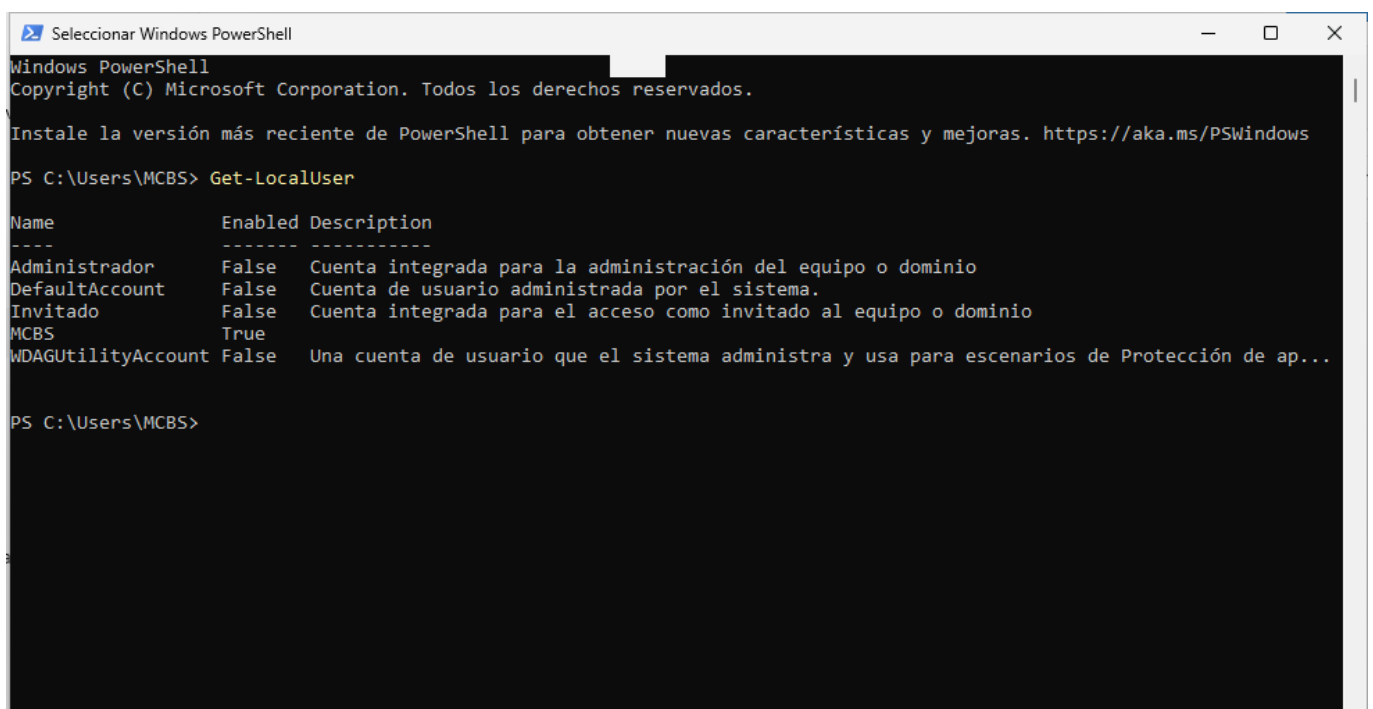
Seleccionar Windows PowerShell

Windows PowerShell
Copyright (C) Microsoft Corporation. Todos los derechos reservados.

Instale la versión más reciente de PowerShell para obtener nuevas características y mejoras. https://aka.ms/PSWindows

PS C:\Users\MCBS> Get-LocalUser

Name               Enabled Description
----               ------- -----------
Administrador      False   Cuenta integrada para la administración del equipo o dominio
DefaultAccount     False   Cuenta de usuario administrada por el sistema.
Invitado           False   Cuenta integrada para el acceso como invitado al equipo o dominio
MCBS               True
WDAGUtilityAccount False   Una cuenta de usuario que el sistema administra y usa para escenarios de Protección de ap...

PS C:\Users\MCBS>